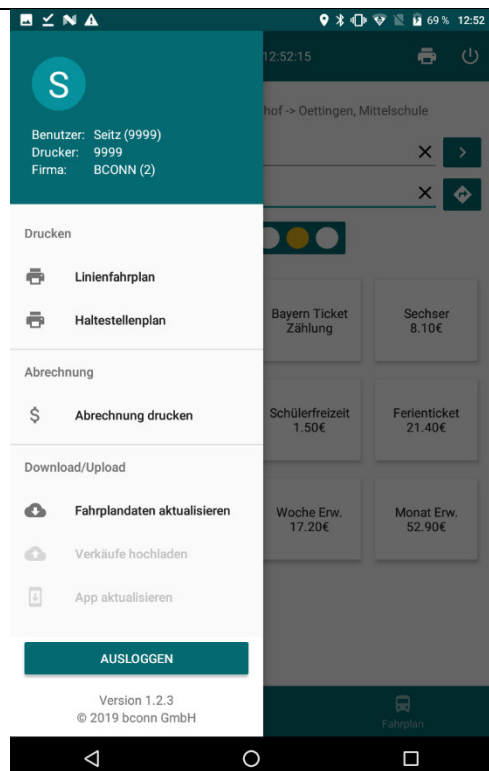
69 % 12:52

S

Benutzer: Seitz (9999)
Drucker: 9999
Firma: BCONN (2)

Drucken

Linienfahrplan

Haltestellenplan

Abrechnung

Abrechnung drucken

Download/Upload

Fahrplandaten aktualisieren

Verkäufe hochladen

App aktualisieren

AUSLOGGEN

Version 1.2.3
© 2019 bconn GmbH

12:52:15

hof -> Oettingen, Mittelschule

Bayern Ticket Zählung

Sechser 8.10€

Schülerfreizeit 1.50€

Ferienticket 21.40€

Woche Erw. 17.20€

Monat Erw. 52.90€

Fahrplan